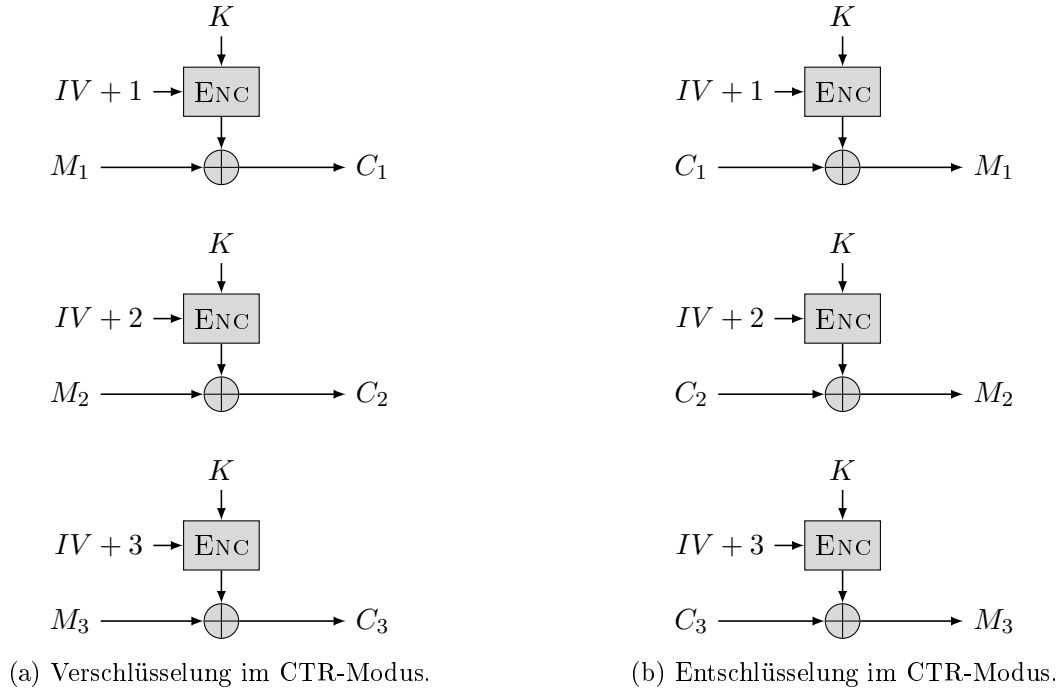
$K$
$IV+1$ Enc
$M_1$ $C_1$

$K$
$IV+2$ Enc
$M_2$ $C_2$

$K$
$IV+3$ Enc
$M_3$ $C_3$

(a) Verschlüsselung im CTR-Modus.

$K$
$IV+1$ Enc
$C_1$ $M_1$

$K$
$IV+2$ Enc
$C_2$ $M_2$

$K$
$IV+3$ Enc
$C_3$ $M_3$

(b) Entschlüsselung im CTR-Modus.